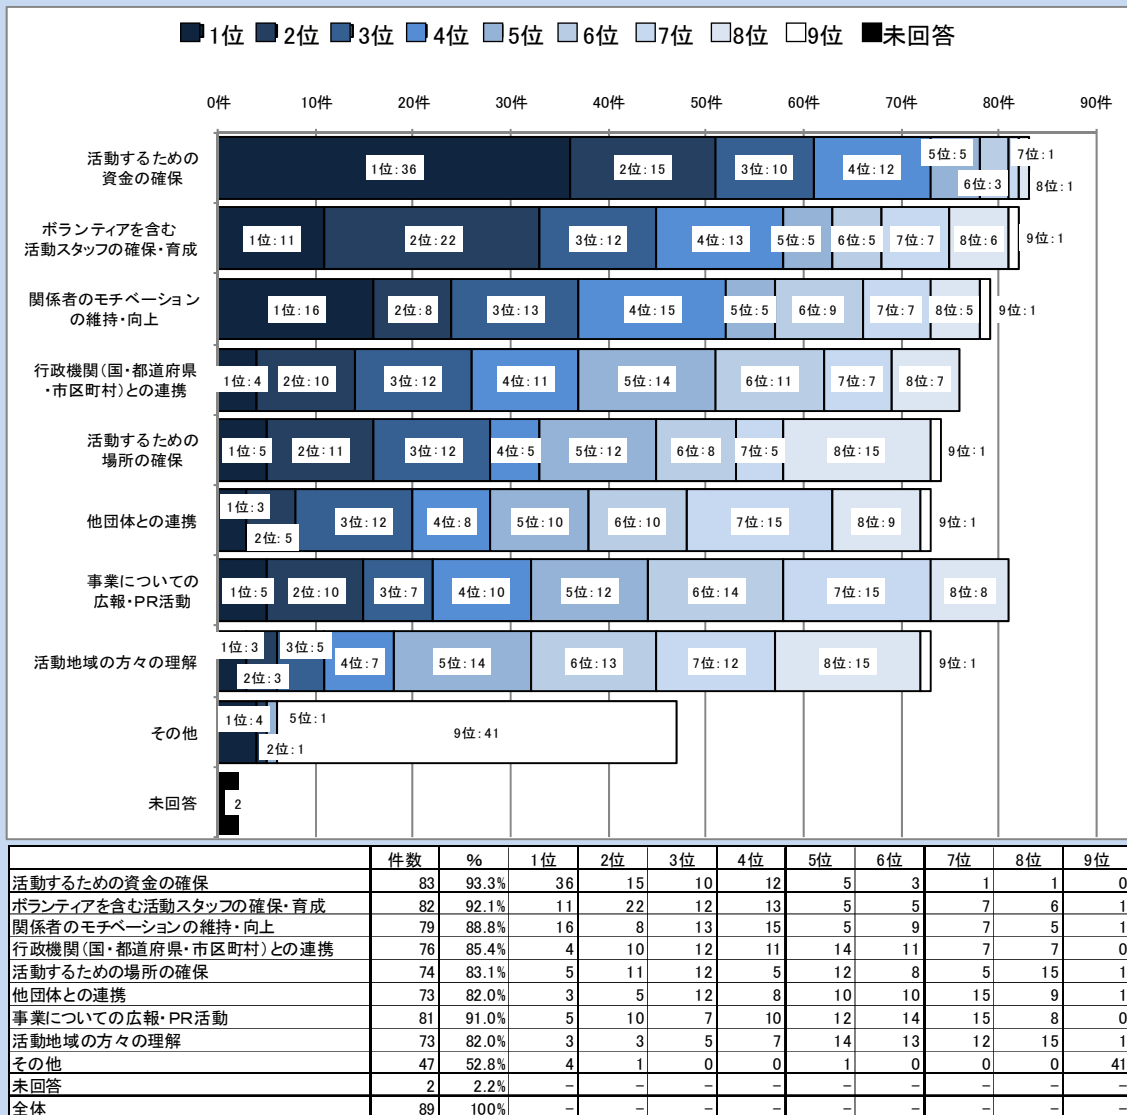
1位 2位 3位 4位 5位 6位 7位 8位 9位 未回答

0件 10件 20件 30件 40件 50件 60件 70件 80件 90件

活動するための資金の確保
1位：36 2位：15 3位：10 4位：12 5位：5 6位：3 7位：1 8位：1

ボランティアを含む活動スタッフの確保・育成
1位：11 2位：22 3位：12 4位：13 5位：5 6位：5 7位：7 8位：6 9位：1

関係者のモチベーションの維持・向上
1位：16 2位：8 3位：13 4位：15 5位：5 6位：9 7位：7 8位：5 9位：1

行政機関（国・都道府県・市区町村）との連携
1位：4 2位：10 3位：12 4位：11 5位：14 6位：11 7位：7 8位：7

活動するための場所の確保
1位：5 2位：11 3位：12 4位：5 5位：12 6位：8 7位：5 8位：15 9位：1

他団体との連携
1位：3 2位：5 3位：12 4位：8 5位：10 6位：10 7位：15 8位：9 9位：1

事業についての広報・PR活動
1位：5 2位：10 3位：7 4位：10 5位：12 6位：14 7位：15 8位：8

活動地域の方々の理解
1位：3 2位：3 3位：5 4位：7 5位：14 6位：13 7位：12 8位：15 9位：1

その他
1位：4 2位：1 5位：1 9位：41

未回答
2

| | 件数 | % | 1位 | 2位 | 3位 | 4位 | 5位 | 6位 | 7位 | 8位 | 9位 |
|---|---|---|---|---|---|---|---|---|---|---|---|
| 活動するための資金の確保 | 83 | 93.3% | 36 | 15 | 10 | 12 | 5 | 3 | 1 | 1 | 0 |
| ボランティアを含む活動スタッフの確保・育成 | 82 | 92.1% | 11 | 22 | 12 | 13 | 5 | 5 | 7 | 6 | 1 |
| 関係者のモチベーションの維持・向上 | 79 | 88.8% | 16 | 8 | 13 | 15 | 5 | 9 | 7 | 5 | 1 |
| 行政機関（国・都道府県・市区町村）との連携 | 76 | 85.4% | 4 | 10 | 12 | 11 | 14 | 11 | 7 | 7 | 0 |
| 活動するための場所の確保 | 74 | 83.1% | 5 | 11 | 12 | 5 | 12 | 8 | 5 | 15 | 1 |
| 他団体との連携 | 73 | 82.0% | 3 | 5 | 12 | 8 | 10 | 10 | 15 | 9 | 1 |
| 事業についての広報・PR活動 | 81 | 91.0% | 5 | 10 | 7 | 10 | 12 | 14 | 15 | 8 | 0 |
| 活動地域の方々の理解 | 73 | 82.0% | 3 | 3 | 5 | 7 | 14 | 13 | 12 | 15 | 1 |
| その他 | 47 | 52.8% | 4 | 1 | 0 | 0 | 1 | 0 | 0 | 0 | 41 |
| 未回答 | 2 | 2.2% | − | − | − | − | − | − | − | − | − |
| 全体 | 89 | 100% | − | − | − | − | − | − | − | − | − |